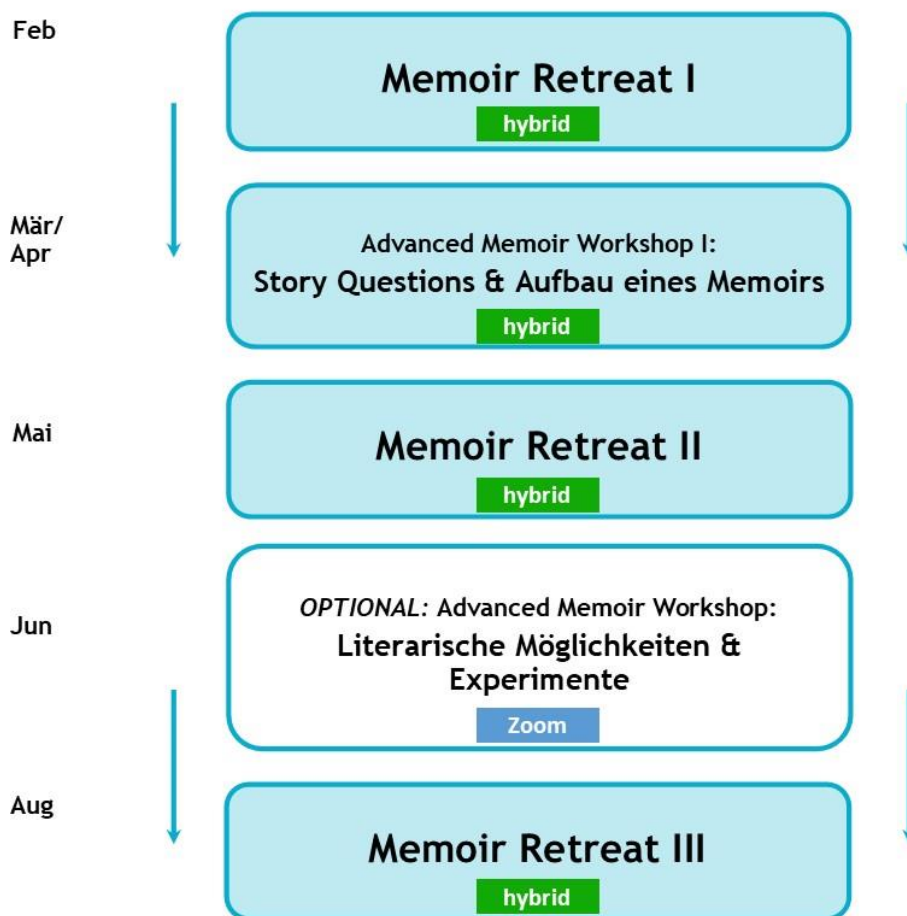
Feb

Memoir Retreat I

hybrid

Mär/ Apr

Advanced Memoir Workshop I:

Story Questions & Aufbau eines Memoirs

hybrid

Mai

Memoir Retreat II

hybrid

Jun

*OPTIONAL:* Advanced Memoir Workshop:

Literarische Möglichkeiten & Experimente

Zoom

Aug

Memoir Retreat III

hybrid